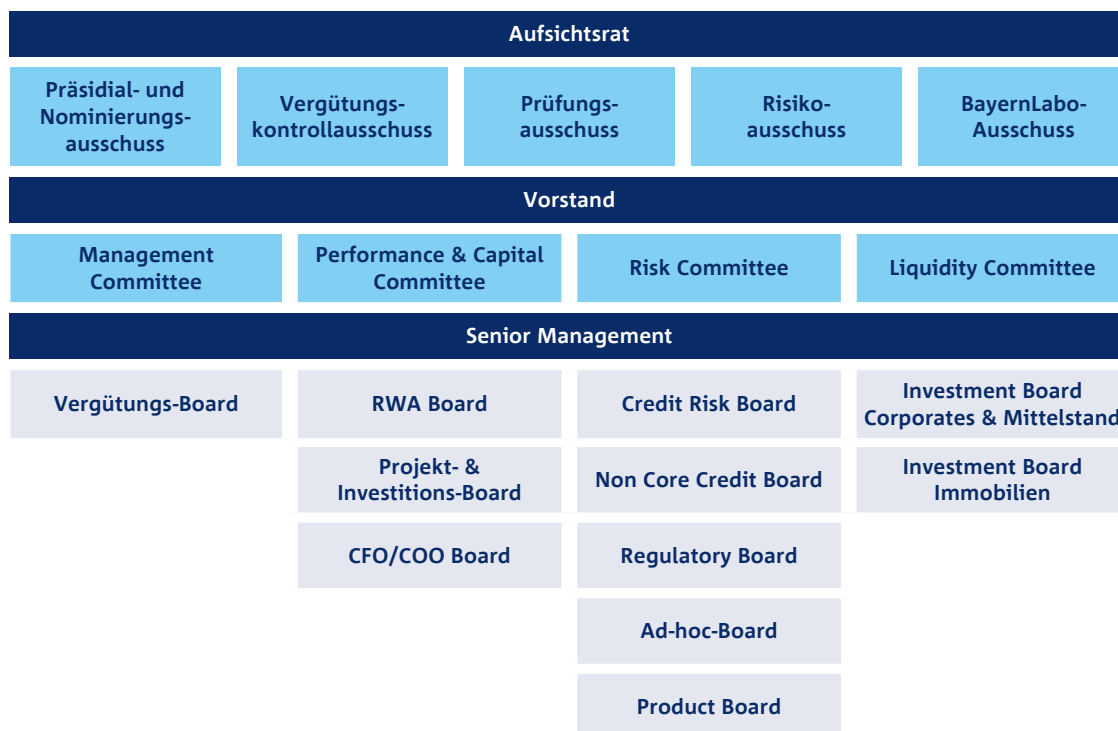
Aufsichtsrat

Präsidial- und Nominierungsausschuss

Vergütungskontrollausschuss

Prüfungsausschuss

Risikoausschuss

BayernLabo-Ausschuss

Vorstand

Management Committee

Performance & Capital Committee

Risk Committee

Liquidity Committee

Senior Management

Vergütungs-Board

RWA Board

Projekt- & Investitions-Board

CFO/COO Board

Credit Risk Board

Non Core Credit Board

Regulatory Board

Ad-hoc-Board

Product Board

Investment Board Corporates & Mittelstand

Investment Board Immobilien